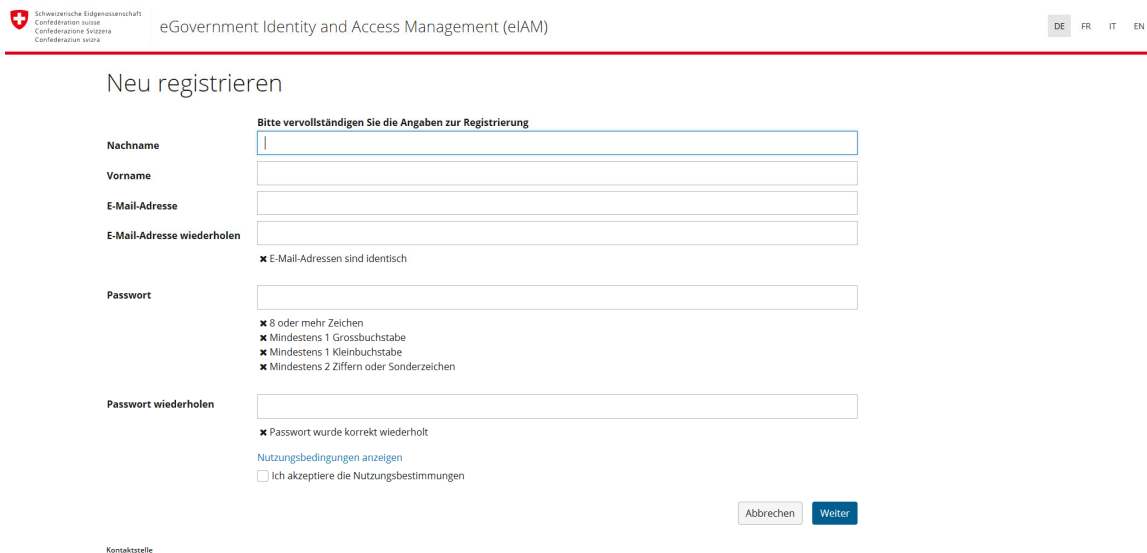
Schweizerische Eidgenossenschaft
Confédération suisse
Confederazione Svizzera
Confederaziun svizra

eGovernment Identity and Access Management (eIAM)

DE FR IT EN

Neu registrieren

Bitte vervollständigen Sie die Angaben zur Registrierung

Nachname

Vorname

E-Mail-Adresse

E-Mail-Adresse wiederholen

✖ E-Mail-Adressen sind identisch

Passwort

✖ 8 oder mehr Zeichen
✖ Mindestens 1 Grossbuchstabe
✖ Mindestens 1 Kleinbuchstabe
✖ Mindestens 2 Ziffern oder Sonderzeichen

Passwort wiederholen

✖ Passwort wurde korrekt wiederholt

Nutzungsbedingungen anzeigen

Ich akzeptiere die Nutzungsbestimmungen

Abbrechen Weiter

Kontaktstelle